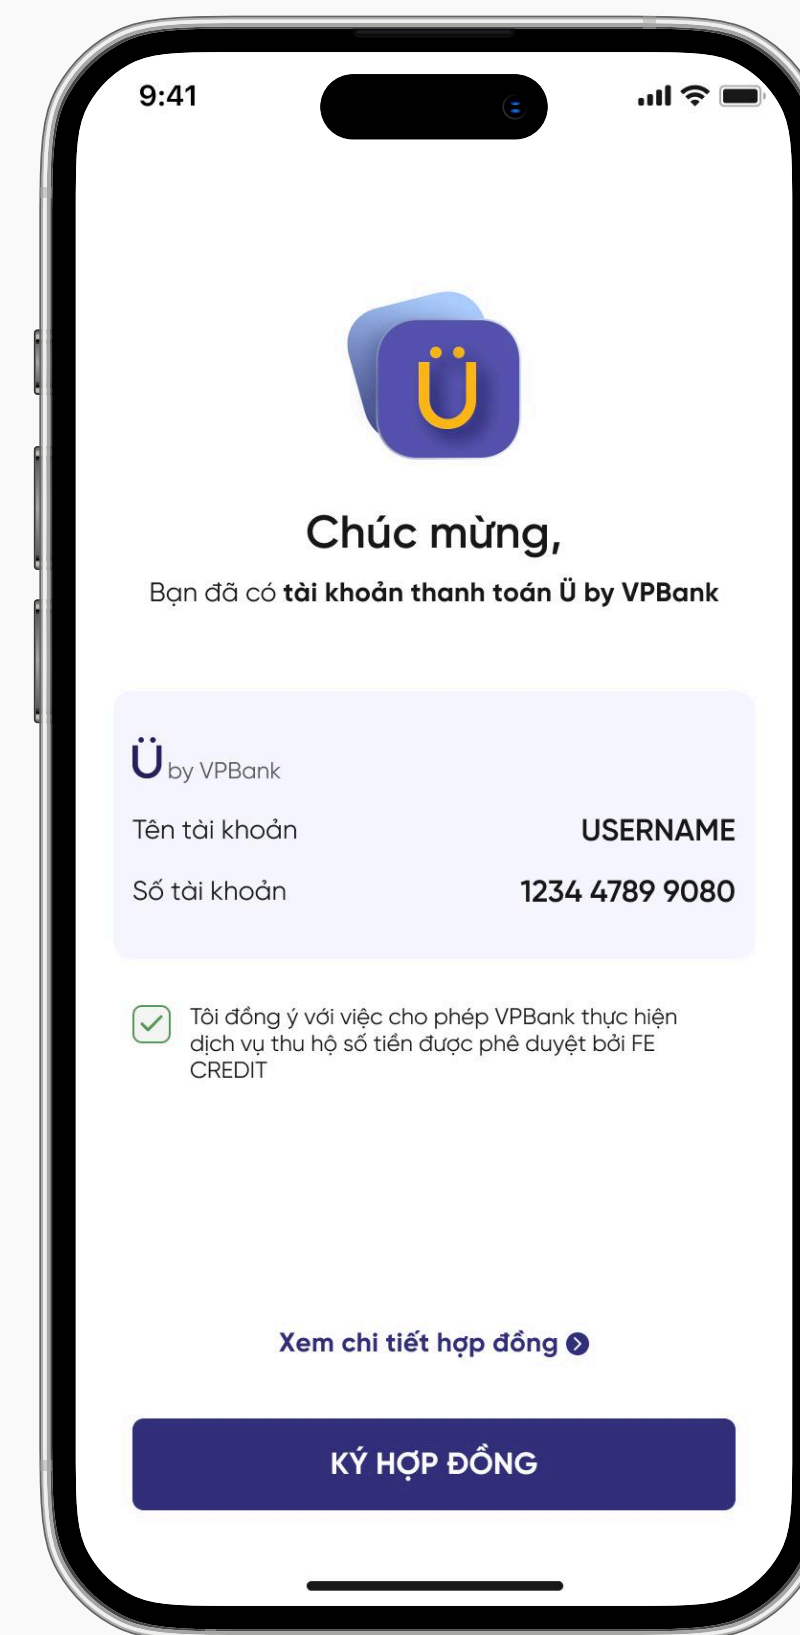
9:41

Ü

Chúc mừng,

Bạn đã có **tài khoản thanh toán Ü by VPBank**

Ü by VPBank

| Tên tài khoản | USERNAME |
|---|---|
| Số tài khoản | 1234 4789 9080 |

Tôi đồng ý với việc cho phép VPBank thực hiện dịch vụ thu hộ số tiền được phê duyệt bởi FE CREDIT

Xem chi tiết hợp đồng

KÝ HỢP ĐỒNG